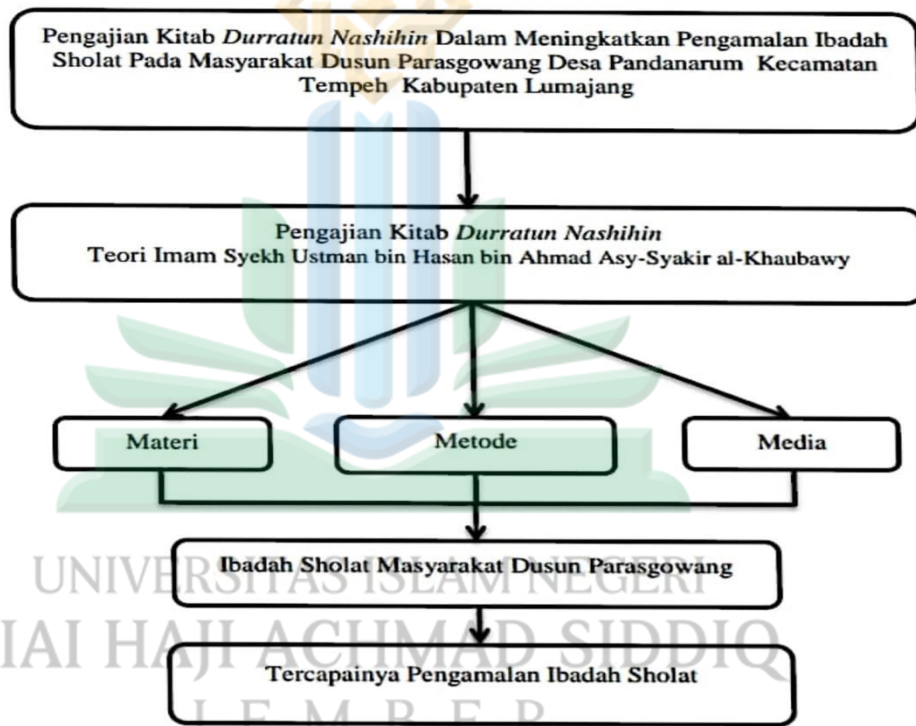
Pengajian Kitab *Durratun Nashihin* Dalam Meningkatkan Pengamalan Ibadah Sholat Pada Masyarakat Dusun Parasgowang Desa Pandanarum Kecamatan Tempeh Kabupaten Lumajang

Pengajian Kitab *Durratun Nashihin*
Teori Imam Syekh Ustman bin Hasan bin Ahmad Asy-Syakir al-Khaubawy

Materi

Metode

Media

Ibadah Sholat Masyarakat Dusun Parasgowang

Tercapainya Pengamalan Ibadah Sholat

UNIVERSITAS ISLAM NEGERI
KIAI HAJI ACHMAD SIDDIQ
J E M B E R